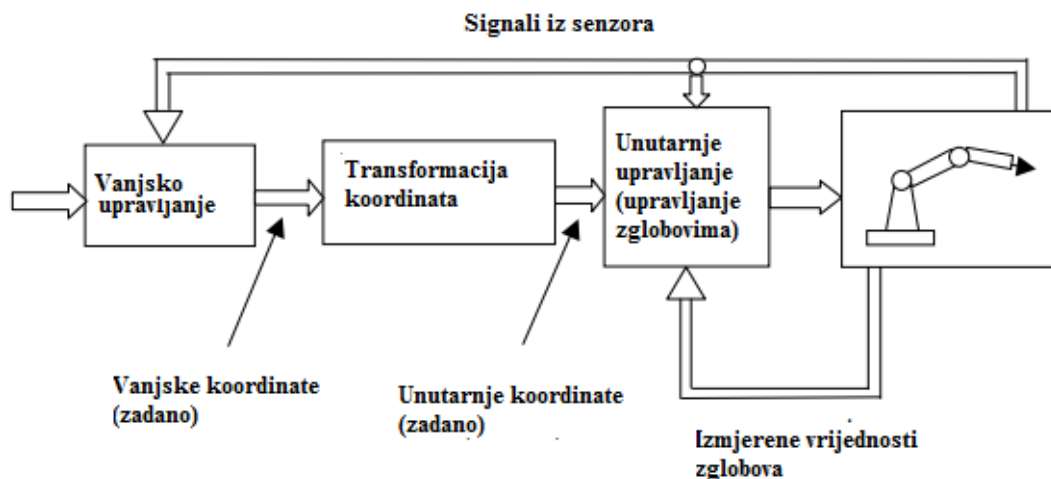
Signali iz senzora

Vanjsko upravljanje

Transformacija koordinata

Unutarnje upravljanje (upravljanje zglobovima)

Vanjske koordinate (zadano)

Unutarnje koordinate (zadano)

Izmjerene vrijednosti zglobova